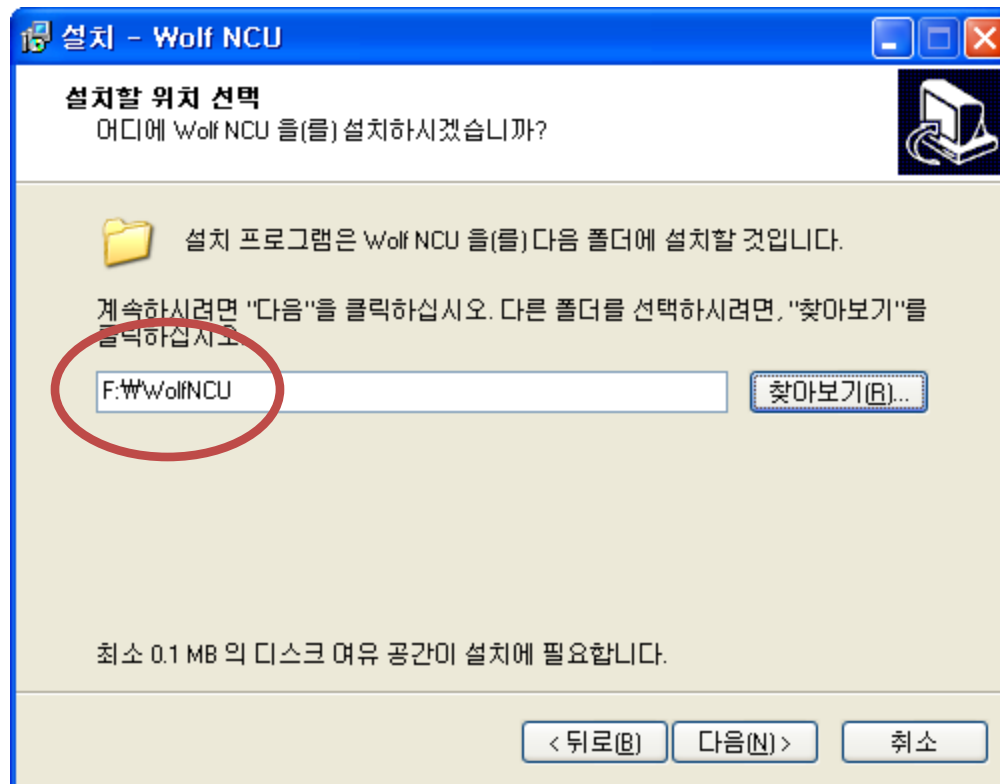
설치 - Wolf NCU

설치할 위치 선택
어디에 Wolf NCU 을(를) 설치하시겠습니까?

설치 프로그램은 Wolf NCU 을(를) 다음 폴더에 설치할 것입니다.

계속하시려면 "다음"을 클릭하십시오. 다른 폴더를 선택하시려면, "찾아보기"를 클릭하십시오.

F:₩WolfNCU

찾아보기(R)...

최소 0.1 MB 의 디스크 여유 공간이 설치에 필요합니다.

< 뒤로(B)
다음(N) >
취소